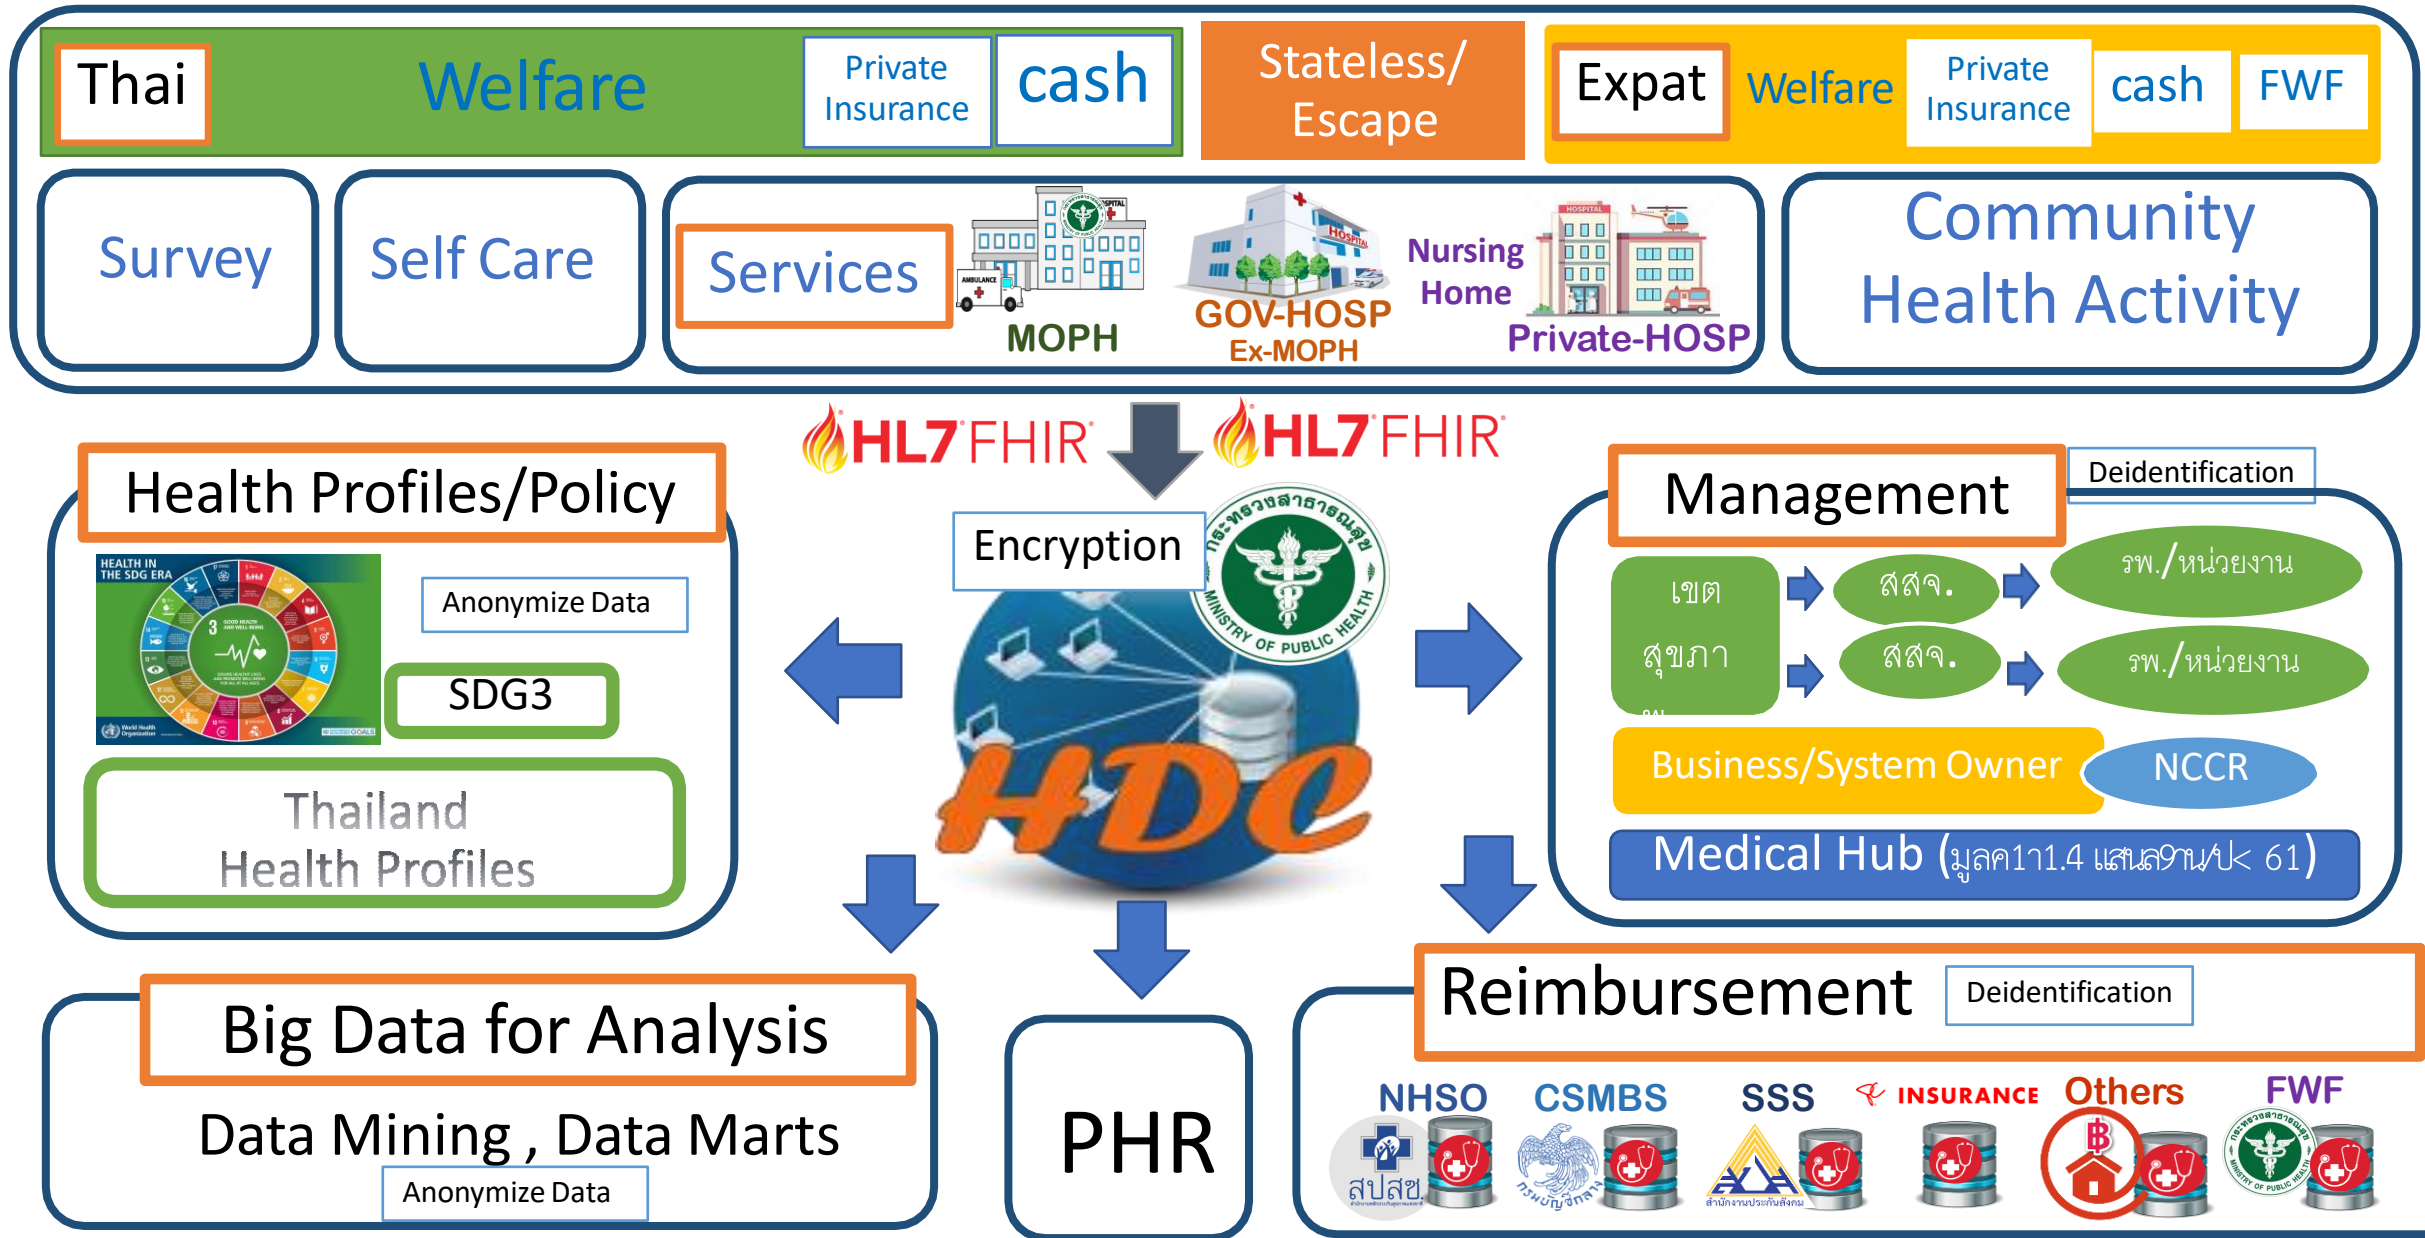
Thai
Welfare
Private Insurance
cash
Stateless/ Escape
Expat
Welfare
Private Insurance
cash
FWF

Survey
Self Care
Services
MOPH
GOV-HOSP
Ex-MOPH
Nursing Home
Private-HOSP
Community Health Activity

HL7 FHIR
HL7 FHIR
Encryption
กระทรวงสาธารณสุข
MINISTRY OF PUBLIC HEALTH
HDC

Health Profiles/Policy
HEALTH IN THE SDG ERA
Anonymize Data
SDG3
Thailand Health Profiles

Management
Deidentification
เขต สุขภาพ
สสจ.
สสจ.
รพ./หน่วยงาน
รพ./หน่วยงาน
Business/System Owner
NCCR
Medical Hub (มูลค่า1.4 แสนล้านปี 61)

Big Data for Analysis
Data Mining , Data Marts
Anonymize Data

PHR

Reimbursement
Deidentification
NHSO
CSMBS
SSS
INSURANCE
Others
FWF
สปสช.